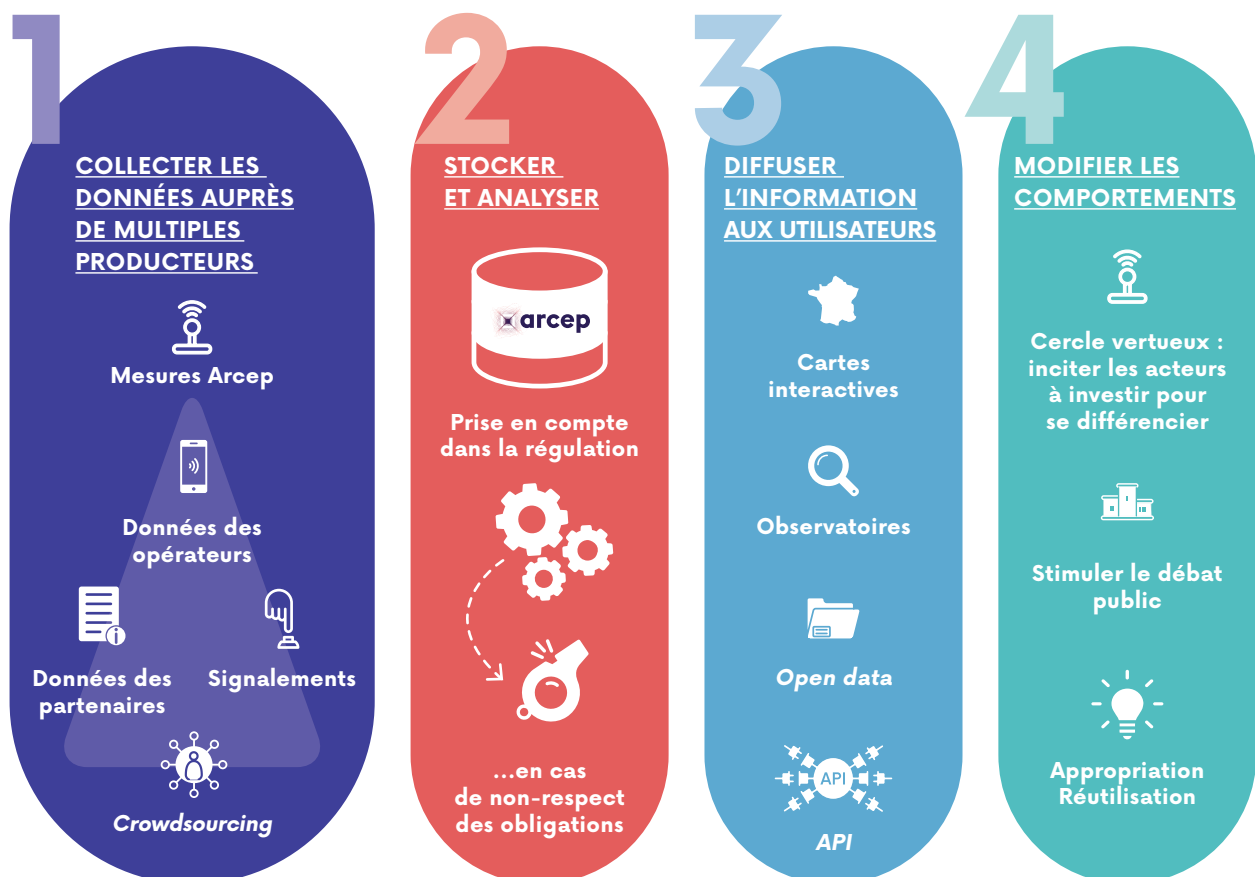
1

COLLECTER LES DONNÉES AUPRÈS DE MULTIPLES PRODUCTEURS

Mesures Arcep

Données des opérateurs

Données des partenaires

Signalements

Crowdsourcing

2

STOCKER ET ANALYSER

arcep

Prise en compte dans la régulation

...en cas de non-respect des obligations

3

DIFFUSER L'INFORMATION AUX UTILISATEURS

Cartes interactives

Observatoires

Open data

API

API

4

MODIFIER LES COMPORTEMENTS

Cercle vertueux : inciter les acteurs à investir pour se différencier

Stimuler le débat public

Appropriation Réutilisation